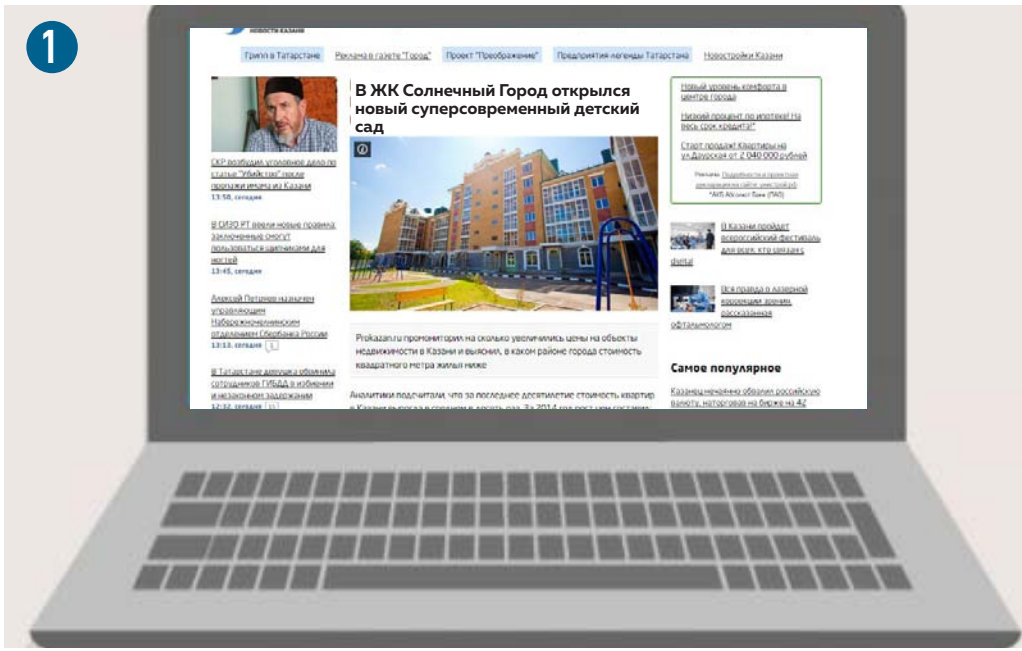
1

НОВОСТИ КАЗАНИ

Грипп в Татарстане | Реклама в газете "Город" | Проект "Преображение" | Предприятия легенды Татарстана | Новостройки Казани

СКР возбудил уголовное дело по статье "Убийство" после пропажи имама из Казани
13:50, сегодня

В СИЗО РТ ввели новые правила, заключенные смогут пользоваться циновками для ногтей
13:45, сегодня

Алексей Петунов назначен управляющим Набережночелнинским отделением Сбербанка России
13:13, сегодня 1

В Татарстане девушка обвинила сотрудников ГИБДД в избиении и незаконном задержании
12:32, сегодня 11

В ЖК Солнечный Город открылся новый суперсовременный детский сад

Prokazan.ru промониторил на сколько увеличились цены на объекты недвижимости в Казани и выяснил, в каком районе города стоимость квадратного метра жилья ниже

Аналитики подсчитали, что за последнее десятилетие стоимость квартир в Казани выросла в среднем в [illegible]

Новый уровень комфорта в центре города

Низкий процент по ипотеке! На весь срок кредита!*

Старт продаж! Квартиры на ул.Даурская от 2 040 000 рублей

Реклама. Подробности в проектной декларации на сайте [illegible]
*АКБ Абсолют Банк (ПАО)

В Казани пройдет всероссийский фестиваль для всех, кто связан с digital

Вся правда о лазерной коррекции зрения рассказанная офтальмологом

Самое популярное

Казанец нечаянно обвалил российскую валюту, наторговав на бирже на 42 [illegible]